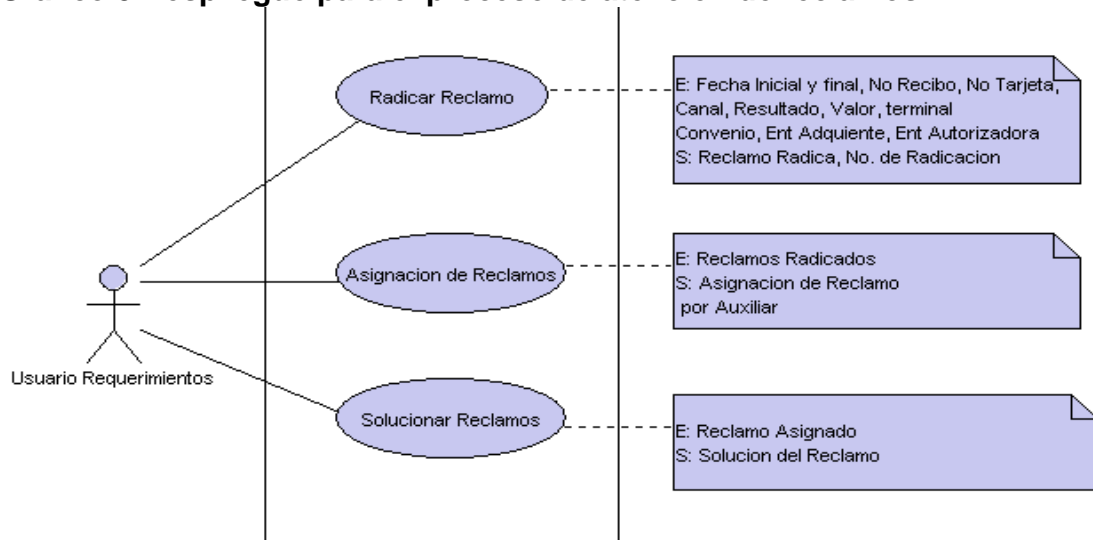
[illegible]

Radicar Reclamo

E: Fecha Inicial y final, No Recibo, No Tarjeta, Canal, Resultado, Valor, terminal Convenio, Ent Adquiente, Ent Autorizadora
S: Reclamo Radica, No. de Radicacion

Asignacion de Reclamos

E: Reclamos Radicados
S: Asignacion de Reclamo por Auxiliar

Usuario Requerimientos

Solucionar Reclamos

E: Reclamo Asignado
S: Solucion del Reclamo